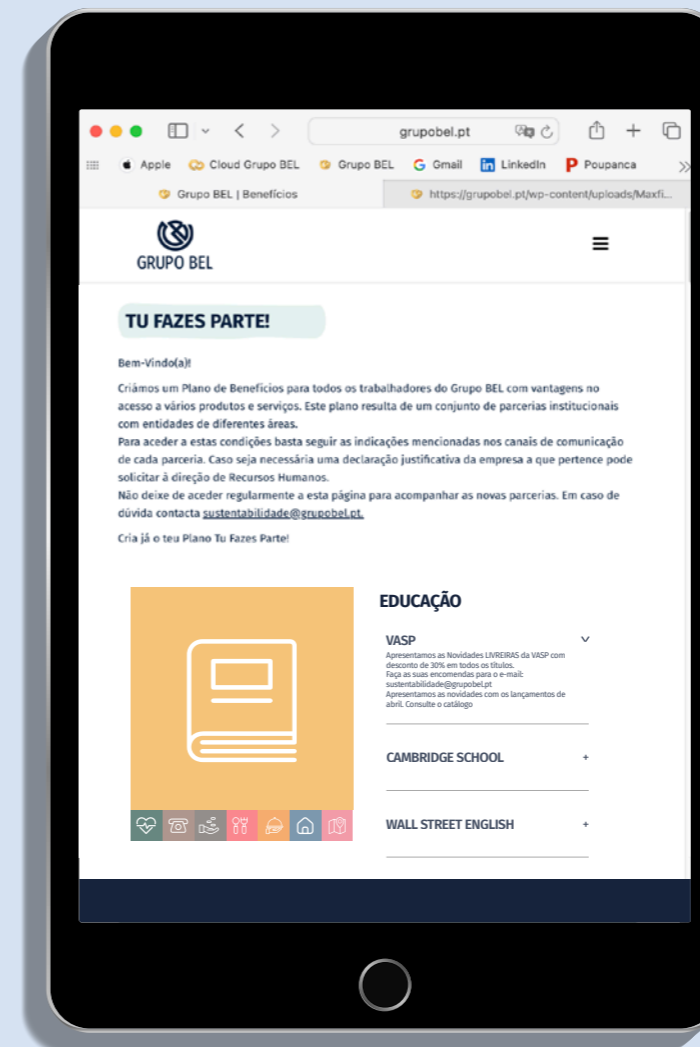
grupobel.pt

Apple Cloud Grupo BEL Grupo BEL Gmail LinkedIn Poupanca

Grupo BEL | Benefícios

https://grupobel.pt/wp-content/uploads/Maxfi...

GRUPO BEL

TU FAZES PARTE!

Bem-Vindo(a)!

Criámos um Plano de Benefícios para todos os trabalhadores do Grupo BEL com vantagens no acesso a vários produtos e serviços. Este plano resulta de um conjunto de parcerias institucionais com entidades de diferentes áreas.
Para aceder a estas condições basta seguir as indicações mencionadas nos canais de comunicação de cada parceria. Caso seja necessária uma declaração justificativa da empresa a que pertence pode solicitar à direção de Recursos Humanos.
Não deixe de aceder regularmente a esta página para acompanhar as novas parcerias. Em caso de dúvida contacta sustentabilidade@grupobel.pt.

Cria já o teu Plano Tu Fazes Parte!

EDUCAÇÃO

VASP

Apresentamos as Novidades LIVREIRAS da VASP com desconto de 30% em todos os títulos.
Faça as suas encomendas para o e-mail: sustentabilidade@grupobel.pt
Apresentamos as novidades com os lançamentos de abril. Consulte o catálogo

CAMBRIDGE SCHOOL +

WALL STREET ENGLISH +